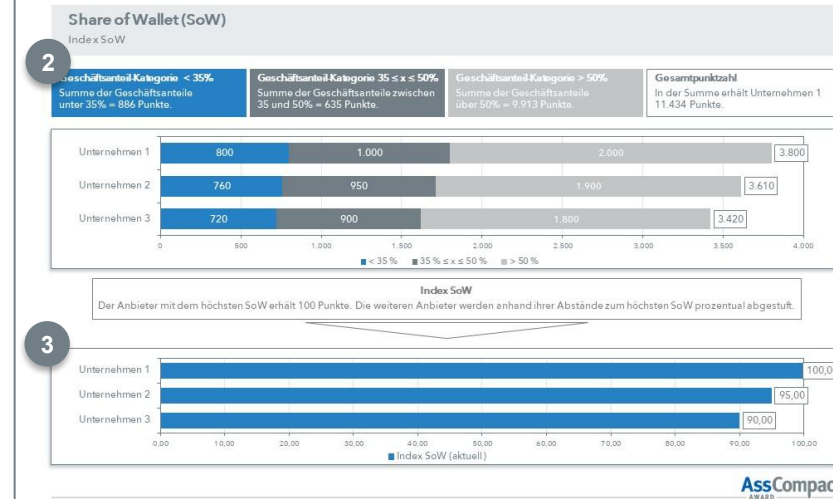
Share of Wallet (SoW)

Index SoW

2

Geschäftsanteil-Kategorie < 35%
Summe der Geschäftsanteile unter 35% = 886 Punkte.

Geschäftsanteil-Kategorie 35 ≤ x ≤ 50%
Summe der Geschäftsanteile zwischen 35 und 50% = 635 Punkte.

Geschäftsanteil-Kategorie > 50%
Summe der Geschäftsanteile über 50% = 9.913 Punkte.

Gesamtpunktzahl
In der Summe erhält Unternehmen 1 11.434 Punkte.

| | < 35 % | 35 % ≤ x ≤ 50 % | > 50 % | Summe |
|---|---|---|---|---|
| Unternehmen 1 | 800 | 1.000 | 2.000 | 3.800 |
| Unternehmen 2 | 760 | 950 | 1.900 | 3.610 |
| Unternehmen 3 | 720 | 900 | 1.800 | 3.420 |

0 500 1.000 1.500 2.000 2.500 3.000 3.500 4.000

■ < 35 % ■ 35 % ≤ x ≤ 50 % ■ > 50 %

Index SoW
Der Anbieter mit dem höchsten SoW erhält 100 Punkte. Die weiteren Anbieter werden anhand ihrer Abstände zum höchsten SoW prozentual abgestuft.

3

| | Index SoW (aktuell) |
|---|---|
| Unternehmen 1 | 100,0 |
| Unternehmen 2 | 95,00 |
| Unternehmen 3 | 90,00 |

0,00 10,00 20,00 30,00 40,00 50,00 60,00 70,00 80,00 90,00 100,00

■ Index SoW (aktuell)

AssCompac
AWARD